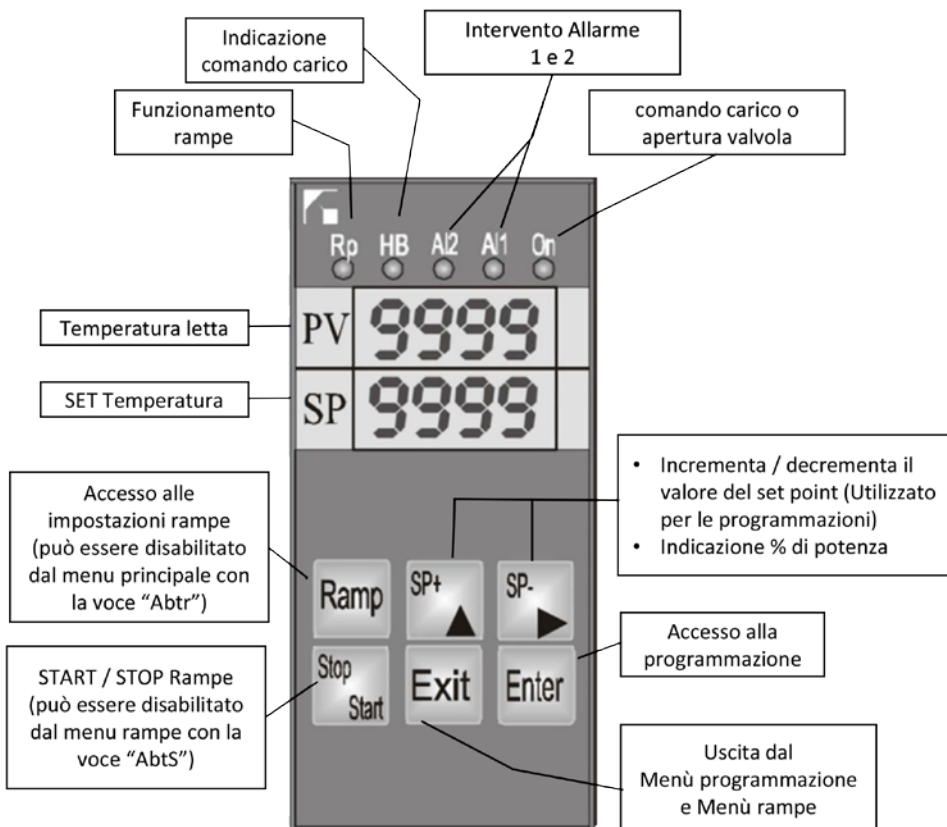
Indicazione comando carico

Intervento Allarme 1 e 2

Funzionamento rampe

comando carico o apertura valvola

Rp HB Al2 Al1 On

Temperatura letta

PV 9999

SET Temperatura

SP 9999

- Incrementa / decrementa il valore del set point (Utilizzato per le programmazioni)
- Indicazione % di potenza

Accesso alle impostazioni rampe (può essere disabilitato dal menu principale con la voce "Abtr")

Ramp

SP+ ▲

SP- ▶

Accesso alla programmazione

START / STOP Rampe (può essere disabilitato dal menu rampe con la voce "AbtS")

Stop Start

Exit

Enter

Uscita dal Menù programmazione e Menù rampe